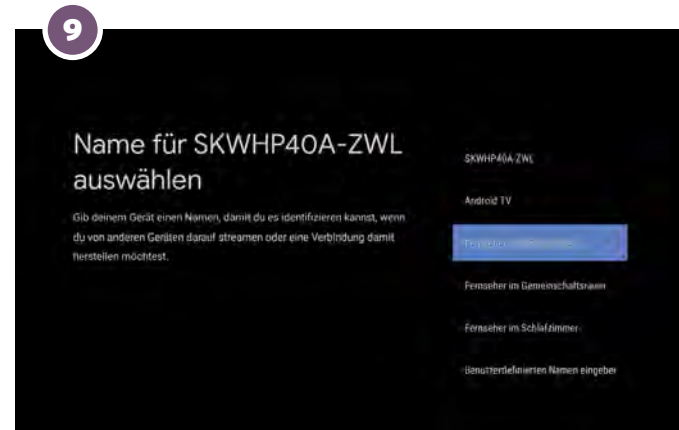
9

Name für SKWHP40A-ZWL auswählen

Gib deinem Gerät einen Namen, damit du es identifizieren kannst, wenn du von anderen Geräten darauf streamen oder eine Verbindung damit herstellen möchtest.

SKWHP40A-ZWL

Android TV

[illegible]

Fernseher im Gemeinschaftsraum

Fernseher im Schlafzimmer

Benutzerdefinierten Namen eingeben